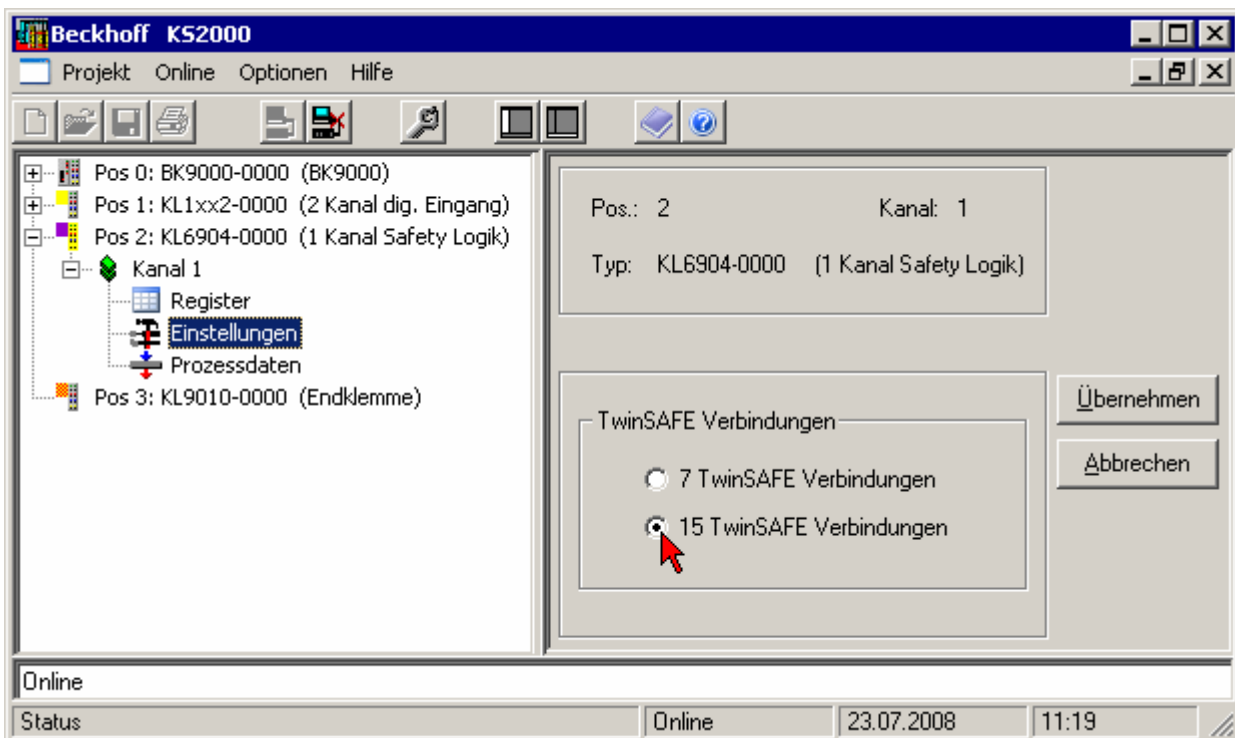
Beckhoff KS2000

Projekt Online Optionen Hilfe

Pos 0: BK9000-0000 (BK9000)
Pos 1: KL1xx2-0000 (2 Kanal dig. Eingang)
Pos 2: KL6904-0000 (1 Kanal Safety Logik)
Kanal 1
Register
Einstellungen
Prozessdaten
Pos 3: KL9010-0000 (Endklemme)

Pos.: 2
Kanal: 1
Typ: KL6904-0000 (1 Kanal Safety Logik)

TwinSAFE Verbindungen
7 TwinSAFE Verbindungen
15 TwinSAFE Verbindungen

Übernehmen
Abbrechen

Online

| Status | Online | 23.07.2008 | 11:19 |
|---|---|---|---|